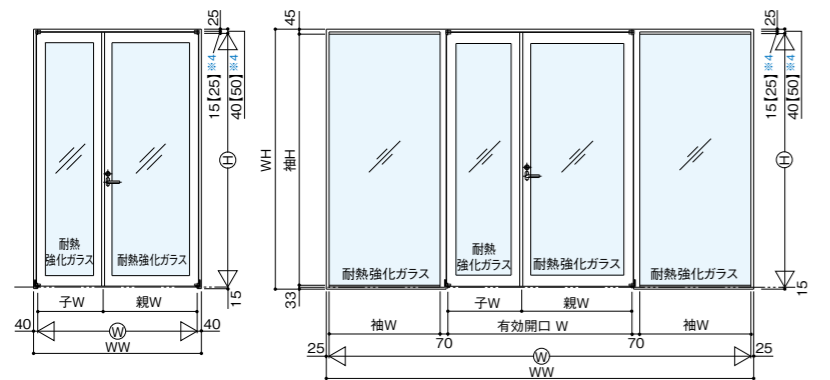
25
15【25】※4
40【50】※4
H
15
耐熱強化ガラス
耐熱強化ガラス
子W
親W
40
W
40
WW
45
WH
袖H
33
耐熱強化ガラス
耐熱強化ガラス
耐熱強化ガラス
耐熱強化ガラス
子W
親W
袖W
有効開口 W
袖W
70
70
25
W
25
WW
25
15【25】※4
40【50】※4
H
15